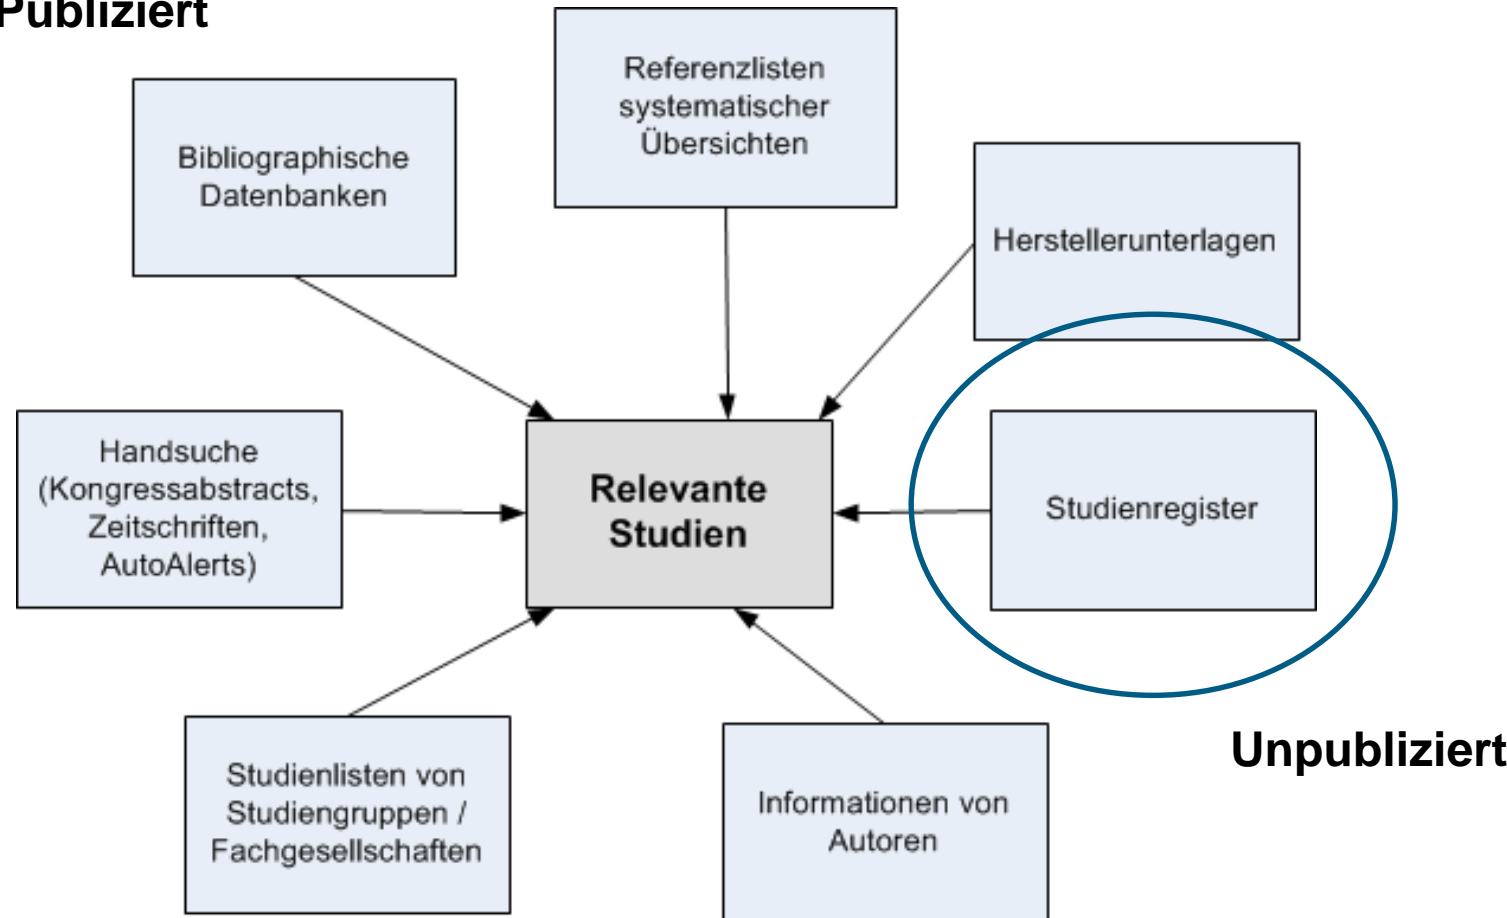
Publiziert

Referenzlisten systematischer Übersichten

Bibliographische Datenbanken

Herstellerunterlagen

Handsuche (Kongressabstracts, Zeitschriften, AutoAlerts)

Relevante Studien

Studienregister

Unpubliziert

Studienlisten von Studiengruppen / Fachgesellschaften

Informationen von Autoren